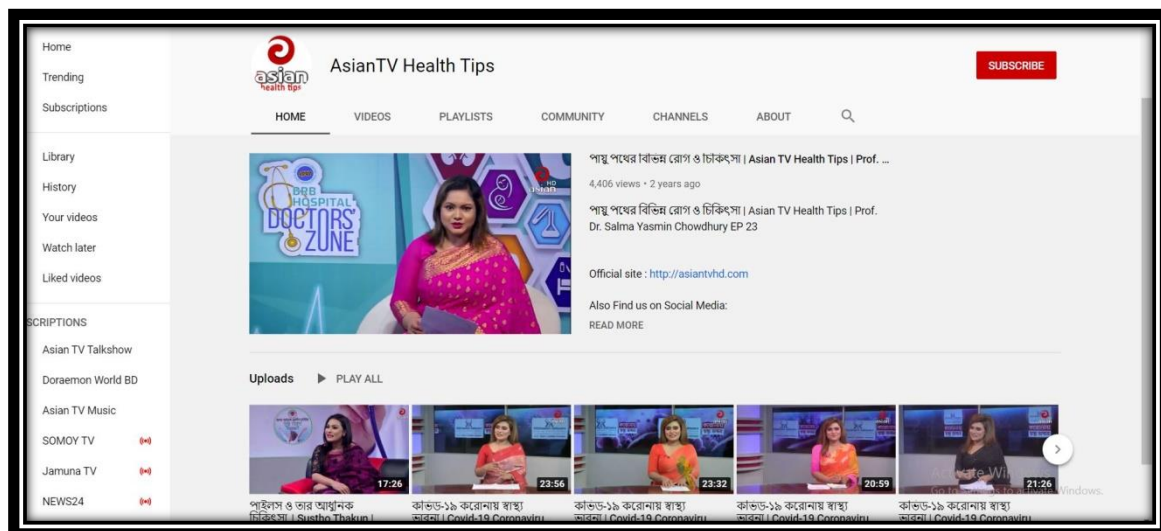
Home
Trending
Subscriptions

Library
History
Your videos
Watch later
Liked videos

SCRIPTIONS
Asian TV Talkshow
Doraemon World BD
Asian TV Music
SOMOY TV
Jamuna TV
NEWS24

asian health tips

AsianTV Health Tips

SUBSCRIBE

HOME VIDEOS PLAYLISTS COMMUNITY CHANNELS ABOUT

BRB HOSPITAL DOCTORS' ZONE

পায়ু পথের বিভিন্ন রোগ ও চিকিৎসা | Asian TV Health Tips | Prof. ...

4,406 views • 2 years ago

পায়ু পথের বিভিন্ন রোগ ও চিকিৎসা | Asian TV Health Tips | Prof. Dr. Salma Yasmin Chowdhury EP 23

Official site : http://asiantvhd.com

Also Find us on Social Media:
READ MORE

Uploads PLAY ALL

17:26
পাইলস ও তার আধুনিক চিকিৎসা | Sustho Thakun |

23:56
কোভিড-১৯ করোনায় স্বাস্থ্য ভাবনা | Covid-19 Coronaviru

23:32
কোভিড-১৯ করোনায় স্বাস্থ্য ভাবনা | Covid-19 Coronaviru

20:59
কোভিড-১৯ করোনায় স্বাস্থ্য ভাবনা | Covid-19 Coronaviru

21:26
কোভিড-১৯ করোনায় স্বাস্থ্য ভাবনা | Covid-19 Coronaviru

Activate Windows
Go to Settings to activate Windows.